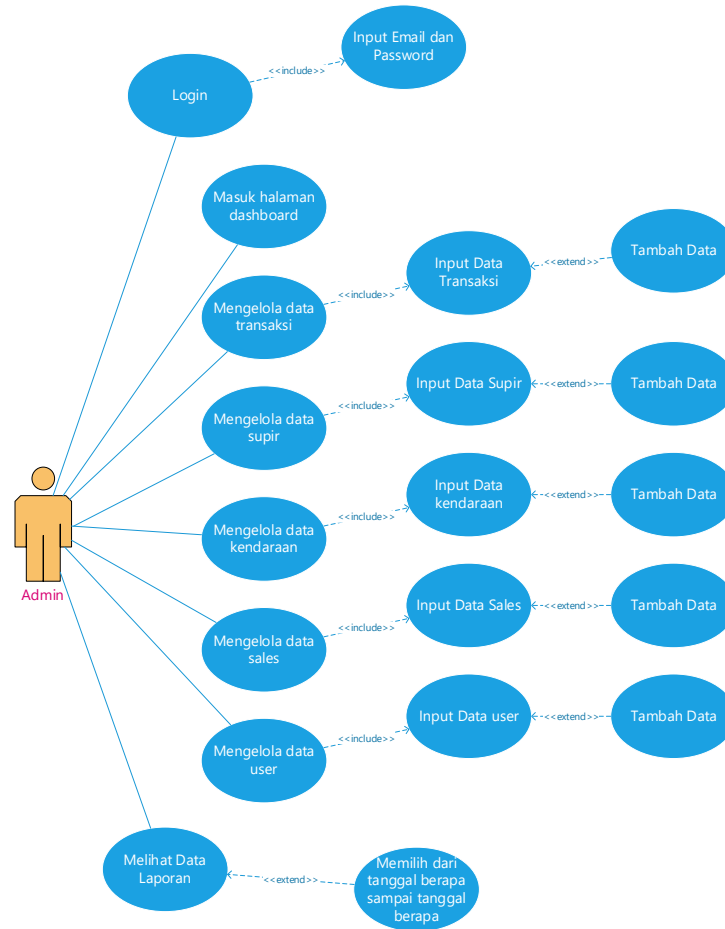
Login

<<include>>

Input Email dan Password

Masuk halaman dashboard

Mengelola data transaksi

<<include>>

Input Data Transaksi

<<extend>>

Tambah Data

Mengelola data supir

<<include>>

Input Data Supir

<<extend>>

Tambah Data

Admin

Mengelola data kendaraan

<<include>>

Input Data kendaraan

<<extend>>

Tambah Data

Mengelola data sales

<<include>>

Input Data Sales

<<extend>>

Tambah Data

Mengelola data user

<<include>>

Input Data user

<<extend>>

Tambah Data

Melihat Data Laporan

<<extend>>

Memilih dari tanggal berapa sampai tanggal berapa